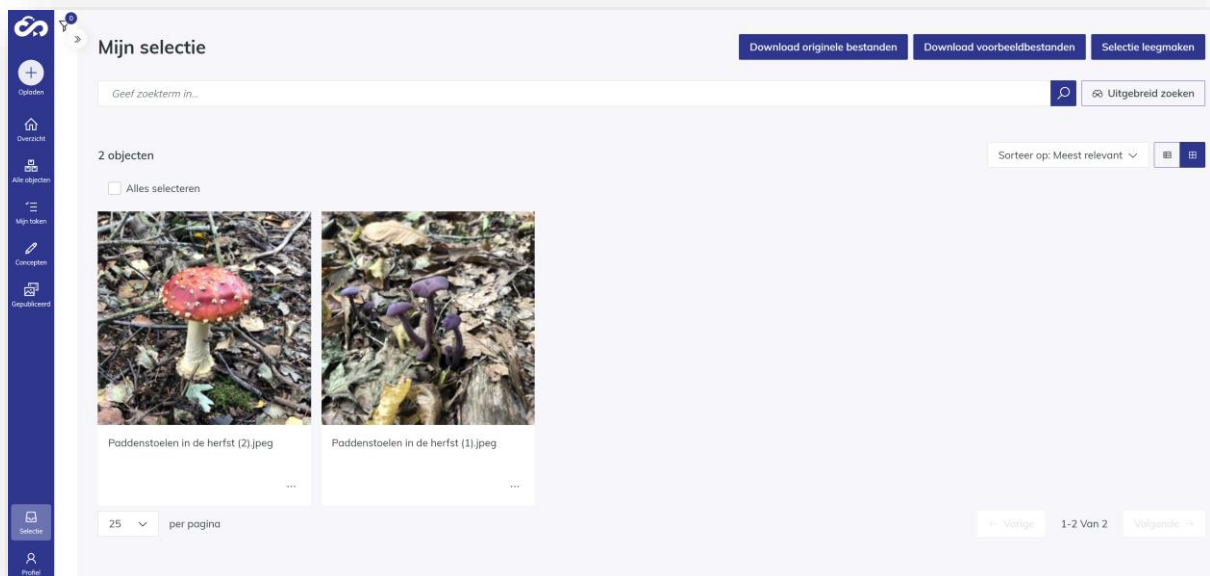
0

Opladen

Overzicht

Alle objecten

Mijn taken

Concepten

Gepubliceerd

Selectie

Profiel

Mijn selectie

Download originele bestanden

Download voorbeeldbestanden

Selectie leegmaken

Geef zoekterm in...

Uitgebreid zoeken

2 objecten

Sorteer op: Meest relevant

Alles selecteren

Paddenstoelen in de herfst (2).jpeg

...

Paddenstoelen in de herfst (1).jpeg

...

25

per pagina

← Vorige

1-2 Van 2

Volgende →